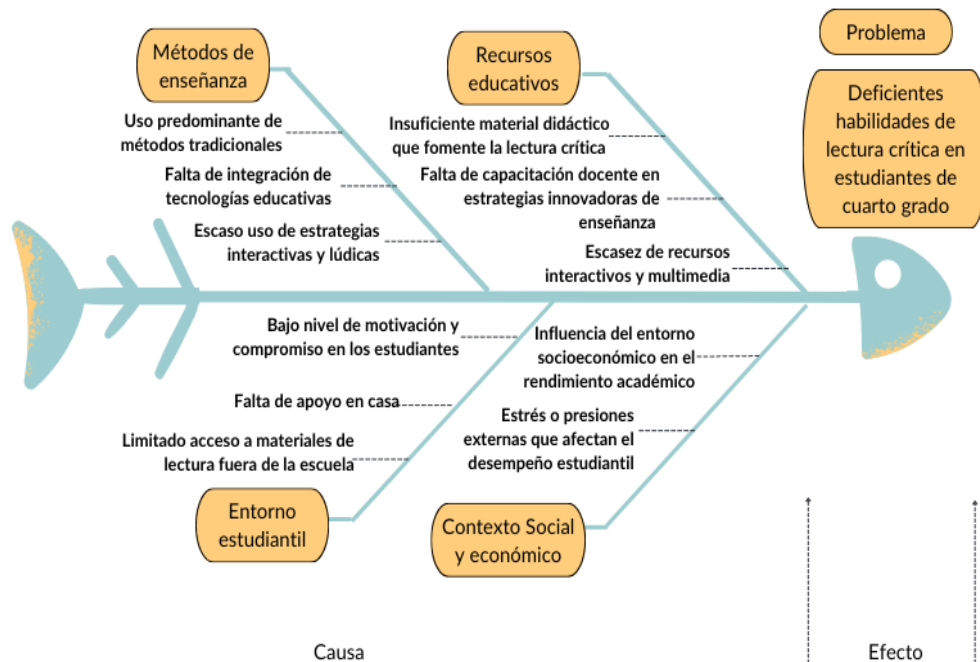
Problema

Deficientes habilidades de lectura crítica en estudiantes de cuarto grado

Métodos de enseñanza

Uso predominante de métodos tradicionales

Falta de integración de tecnologías educativas

Escaso uso de estrategias interactivas y lúdicas

Recursos educativos

Insuficiente material didáctico que fomente la lectura crítica

Falta de capacitación docente en estrategias innovadoras de enseñanza

Escasez de recursos interactivos y multimedia

Bajo nivel de motivación y compromiso en los estudiantes

Falta de apoyo en casa

Limitado acceso a materiales de lectura fuera de la escuela

Entorno estudiantil

Influencia del entorno socioeconómico en el rendimiento académico

Estrés o presiones externas que afectan el desempeño estudiantil

Contexto Social y económico

Causa

Efecto